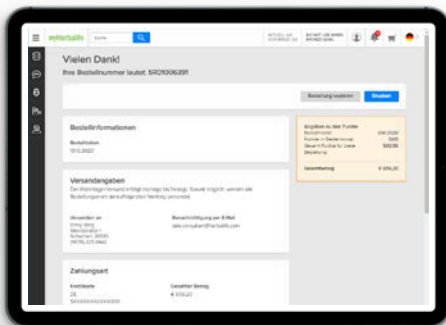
Herbalife Suche

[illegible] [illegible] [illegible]

Vielen Dank!

Ihre Bestellnummer lautet: SR01006391

Bestellung speichern Drucken

Bestellinformationen

Bestelldatum
13.12.2022

Versandangaben

Der Warenlager-Versand erfolgt montags bis freitags. Sowie möglich, werden alle Bestellungen am darauffolgenden Werktag versendet.

Versenden an
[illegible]
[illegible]
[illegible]
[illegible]

Benachrichtigung per E-Mail
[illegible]

Zahlungsart

Kreditkarte
DE
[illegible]

Gezahlter Betrag
€ 559,20

Angaben zu den Punkten
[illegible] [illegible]
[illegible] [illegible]
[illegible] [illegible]

Gesamtbetrag € 559,20